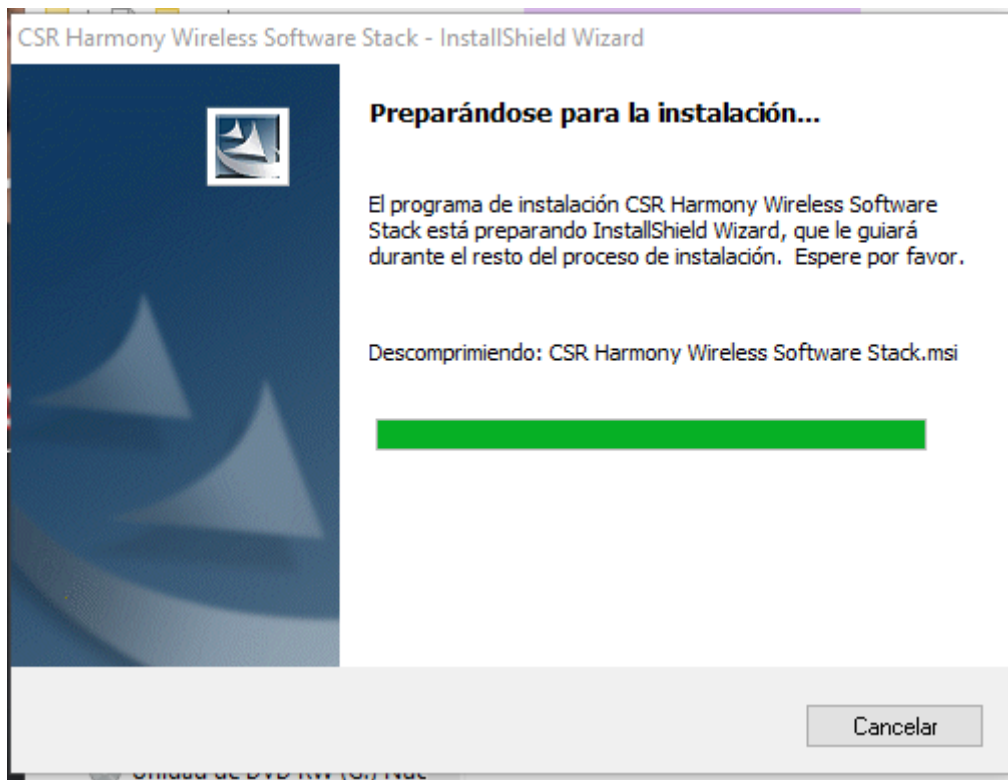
CSR Harmony Wireless Software Stack - InstallShield Wizard

Preparándose para la instalación...

El programa de instalación CSR Harmony Wireless Software Stack está preparando InstallShield Wizard, que le guiará durante el resto del proceso de instalación. Espere por favor.

Descomprimiendo: CSR Harmony Wireless Software Stack.msi

Cancelar

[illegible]